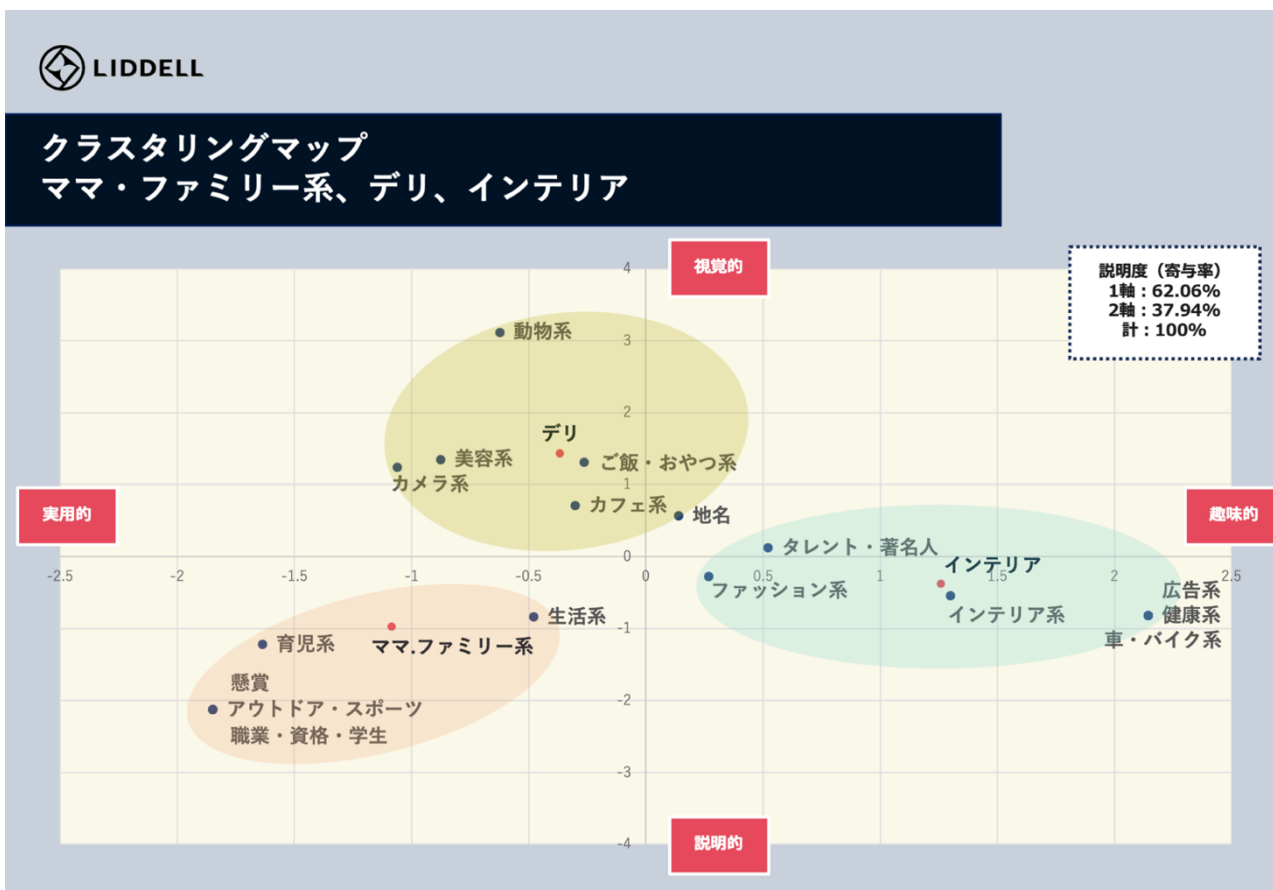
LIDDELL

クラスタリングマップ
ママ・ファミリー系、デリ、インテリア

視覚的

説明度（寄与率）
1軸：62.06%
2軸：37.94%
計：100%

4
3
2
1
0
-1
-2
-3
-4

-2.5 -2 -1.5 -1 -0.5 0 0.5 1 1.5 2 2.5

実用的

趣味的

説明的

動物系
デリ
美容系
ご飯・おやつ系
カメラ系
カフェ系
地名
タレント・著名人
インテリア
ファッション系
インテリア系
広告系
健康系
車・バイク系
生活系
育児系
ママ.ファミリー系
懸賞
アウトドア・スポーツ
職業・資格・学生